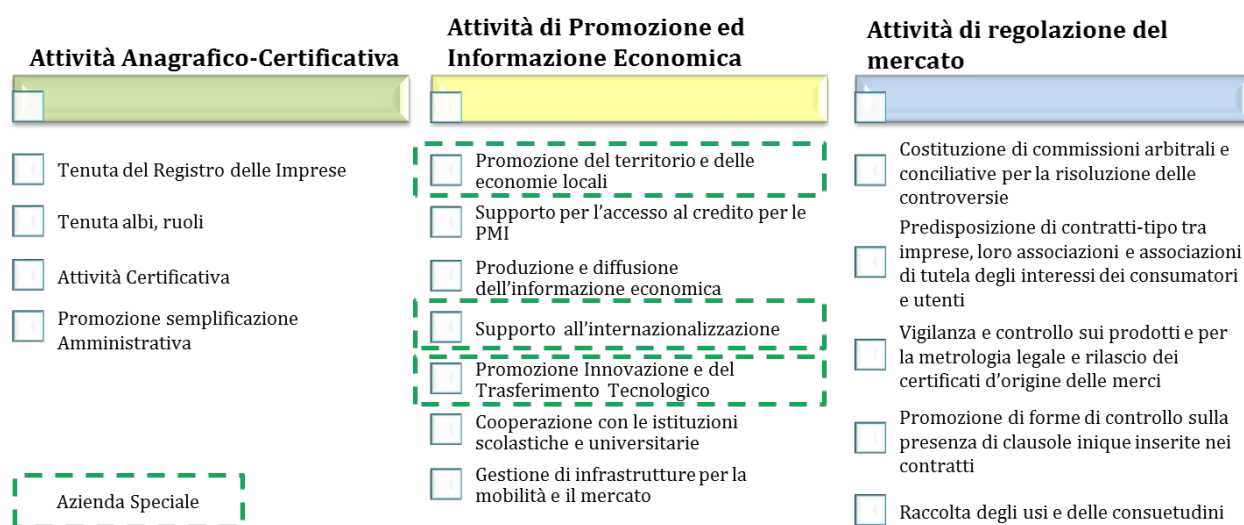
Attività Anagrafico-Certificativa

Tenuta del Registro delle Imprese

Tenuta albi, ruoli

Attività Certificativa

Promozione semplificazione Amministrativa

Azienda Speciale

Attività di Promozione ed Informazione Economica

Promozione del territorio e delle economie locali

Supporto per l'accesso al credito per le PMI

Produzione e diffusione dell'informazione economica

Supporto all'internazionalizzazione

Promozione Innovazione e del Trasferimento Tecnologico

Cooperazione con le istituzioni scolastiche e universitarie

Gestione di infrastrutture per la mobilità e il mercato

Attività di regolazione del mercato

Costituzione di commissioni arbitrali e conciliative per la risoluzione delle controversie

Predisposizione di contratti-tipo tra imprese, loro associazioni e associazioni di tutela degli interessi dei consumatori e utenti

Vigilanza e controllo sui prodotti e per la metrologia legale e rilascio dei certificati d'origine delle merci

Promozione di forme di controllo sulla presenza di clausole inique inserite nei contratti

Raccolta degli usi e delle consuetudini